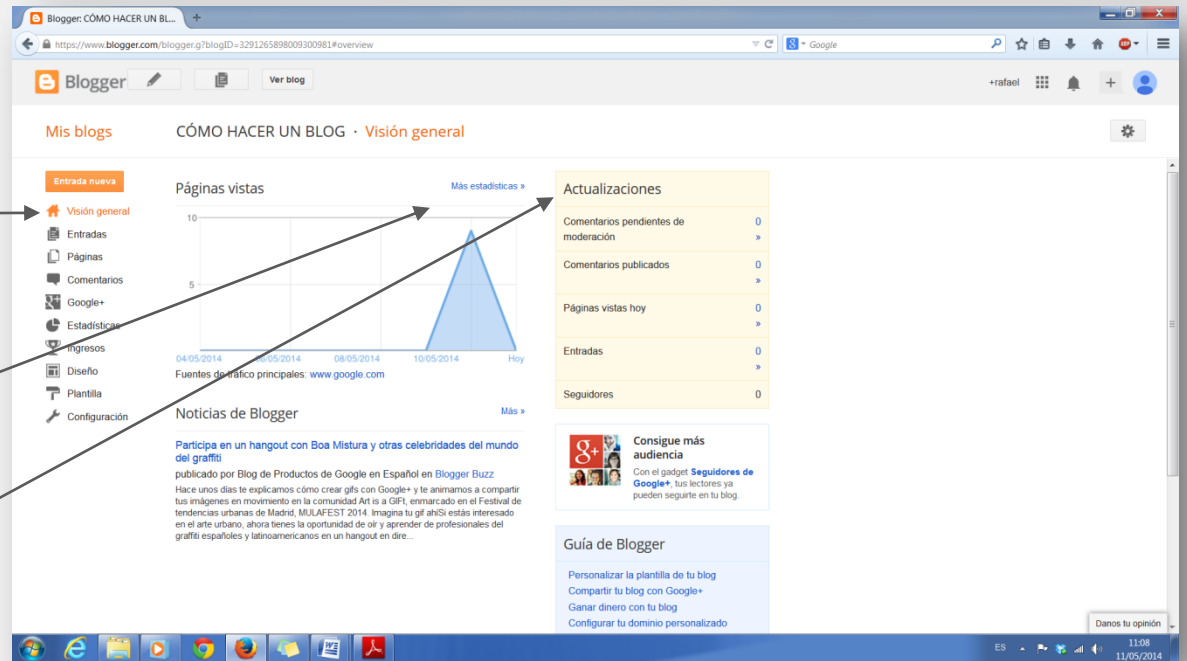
Blogger: CÓMO HACER UN BL...

https://www.blogger.com/blogger.g?blogID=3291265898009300981#overview

Google

Blogger

Ver blog

+rafael

Mis blogs

CÓMO HACER UN BLOG · Visión general

Entrada nueva

Visión general
Entradas
Páginas
Comentarios
Google+
Estadísticas
Ingresos
Diseño
Plantilla
Configuración

Páginas vistas

Más estadísticas »

10
5
04/05/2014
06/05/2014
08/05/2014
10/05/2014
Hoy

Fuentes de tráfico principales: www.google.com

Noticias de Blogger

Más »

Participa en un hangout con Boa Mistura y otras celebridades del mundo del graffiti

publicado por Blog de Productos de Google en Español en Blogger Buzz

Hace unos días te explicamos cómo crear gifs con Google+ y te animamos a compartir tus imágenes en movimiento en la comunidad Art is a GIFt, enmarcado en el Festival de tendencias urbanas de Madrid, MULAFEST 2014. Imagina tu gif ahíSi estás interesado en el arte urbano, ahora tienes la oportunidad de oír y aprender de profesionales del graffiti españoles y latinoamericanos en un hangout en dire...

Actualizaciones

| Comentarios pendientes de moderación | 0 » |
|---|---|
| Comentarios publicados | 0 » |
| Páginas vistas hoy | 0 » |
| Entradas | 0 » |
| Seguidores | 0 |

Consigue más audiencia

Con el gadget Seguidores de Google+, tus lectores ya pueden seguirte en tu blog.

Guía de Blogger

Personalizar la plantilla de tu blog
Compartir tu blog con Google+
Ganar dinero con tu blog
Configurar tu dominio personalizado

Danos tu opinión

ES
11:08
11/05/2014